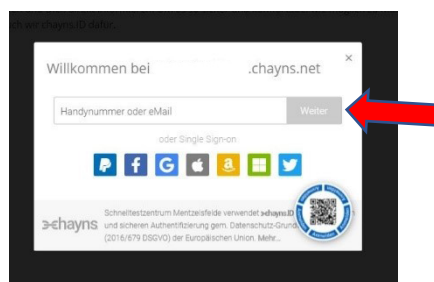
ch wir chayns ID dafür...

×

Willkommen bei .chayns.net

Handynummer oder eMail

Weiter

oder Single Sign-on

chayns

Schnelltestzentrum Mentzelsfelde verwendet chayns.ID und sicheren Authentifizierung gem. Datenschutz-Grund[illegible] (2016/679 DSGVO) der Europäischen Union. Mehr...